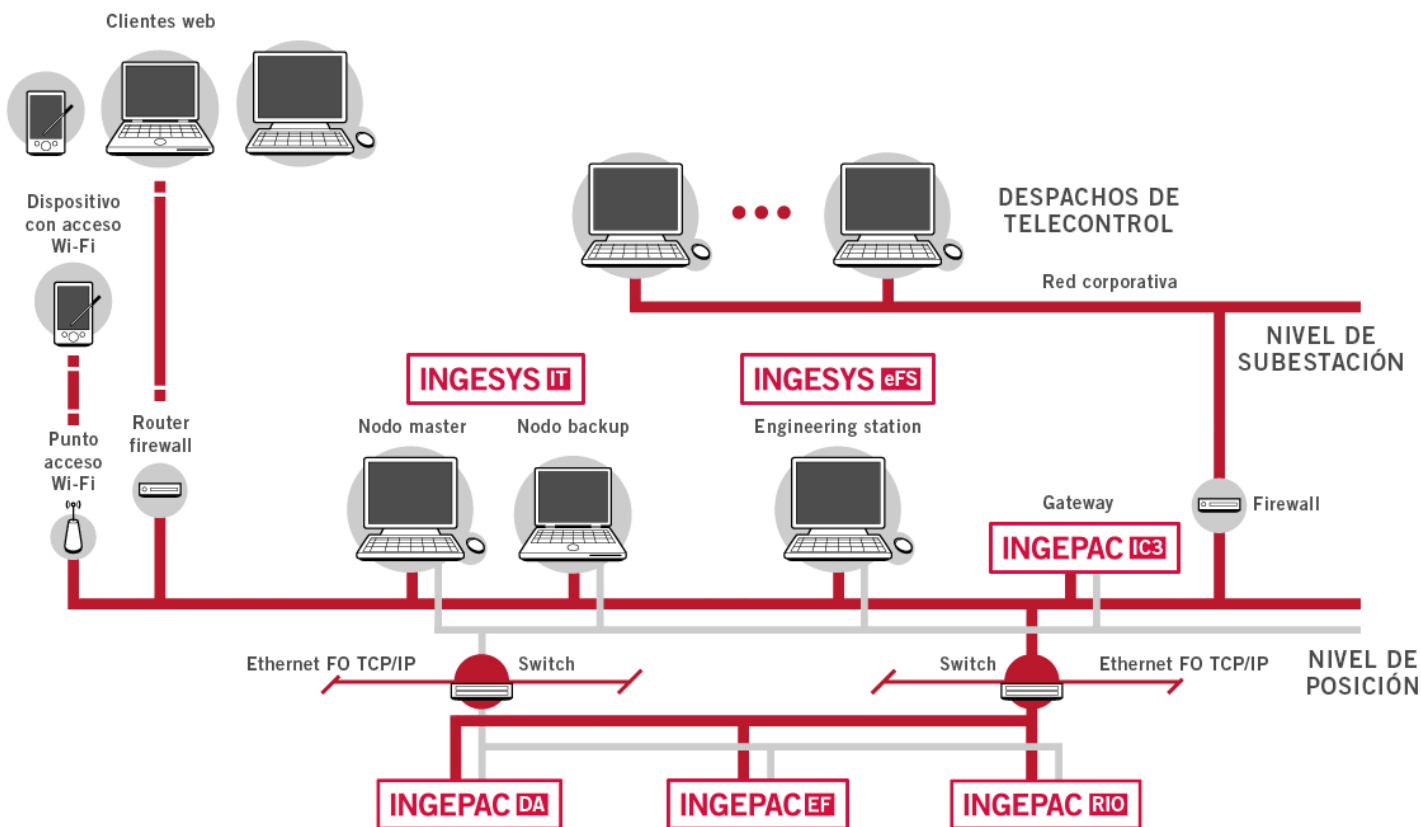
Clientes web

Dispositivo con acceso Wi-Fi

Punto acceso Wi-Fi

Router firewall

DESPACHOS DE TELECONTROL

Red corporativa

NIVEL DE SUBESTACIÓN

INGESYS IT

Nodo master

Nodo backup

INGESYS eFS

Engineering station

Gateway

INGEPAC IC3

Firewall

Ethernet FO TCP/IP

Switch

Switch

Ethernet FO TCP/IP

NIVEL DE POSICIÓN

INGEPAC DA

INGEPAC EF

INGEPAC RIO